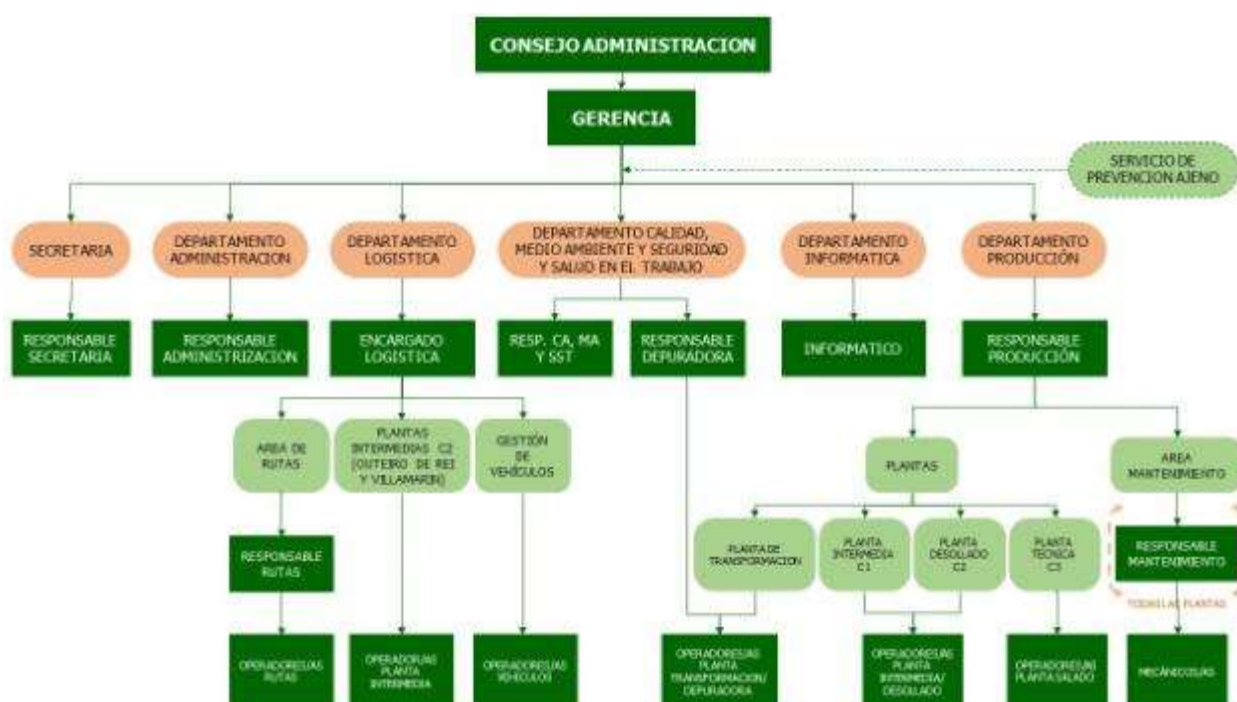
CONSEJO ADMINISTRACION

GERENCIA

SERVICIO DE PREVENCION AJENO

SECRETARIA

DEPARTAMENTO ADMINISTRACION

DEPARTAMENTO LOGISTICA

DEPARTAMENTO CALIDAD, MEDIO AMBIENTE Y SEGURIDAD Y SALUD EN EL TRABAJO

DEPARTAMENTO INFORMATICA

DEPARTAMENTO PRODUCCIÓN

RESPONSABLE SECRETARIA

RESPONSABLE ADMINISTRIZACION

ENCARGADO LOGISTICA

RESP. CA, MA Y SST

RESPONSABLE DEPURADORA

INFORMATICO

RESPONSABLE PRODUCCIÓN

AREA DE RUTAS

PLANTAS INTERMEDIAS C2 (OUTEIRO DE REI Y VILLAMARIN)

GESTIÓN DE VEHÍCULOS

PLANTAS

AREA MANTENIMIENTO

RESPONSABLE RUTAS

PLANTA DE TRANSFORMACION

PLANTA INTERMEDIA C1

PLANTA DESOLLADO C2

PLANTA TECNICA C3

RESPONSABLE MANTENIMIENTO

TODAS LAS PLANTAS

OPERADORES/AS RUTAS

OPERADORES/AS PLANTA INTERMEDIA

OPERADORES/AS VEHICULOS

OPERADORES/AS PLANTA TRANSFORMACION/ DEPURADORA

OPERADORES/AS PLANTA INTERMEDIA/ DESOLLADO

OPERADORES/AS PLANTA SALADO

MECÁNICOS/AS